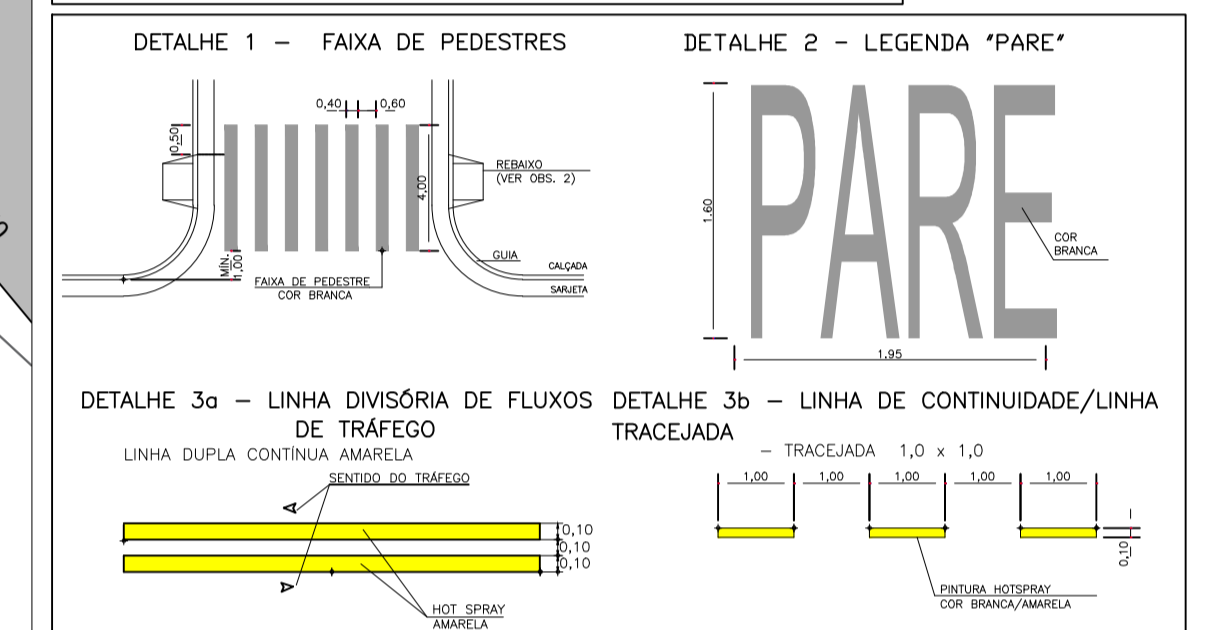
DETALHE 1 — FAIXA DE PEDESTRES

0,40 0,60

0,50

REBAIXO
(VER OBS. 2)

4,00

MÍN. 1,00

GUIA

CALÇADA

SARJETA

FAIXA DE PEDESTRE
COR BRANCA

DETALHE 2 - LEGENDA "PARE"

PARE

1,60

COR
BRANCA

1,95

DETALHE 3a — LINHA DIVISÓRIA DE FLUXOS DE TRÁFEGO

LINHA DUPLA CONTÍNUA AMARELA

SENTIDO DO TRÁFEGO

0,10
0,10
0,10

HOT SPRAY
AMARELA

DETALHE 3b — LINHA DE CONTINUIDADE/LINHA TRACEJADA

— TRACEJADA 1,0 x 1,0

1,00 1,00 1,00 1,00 1,00

0,10

PINTURA HOTSPRAY
COR BRANCA/AMARELA